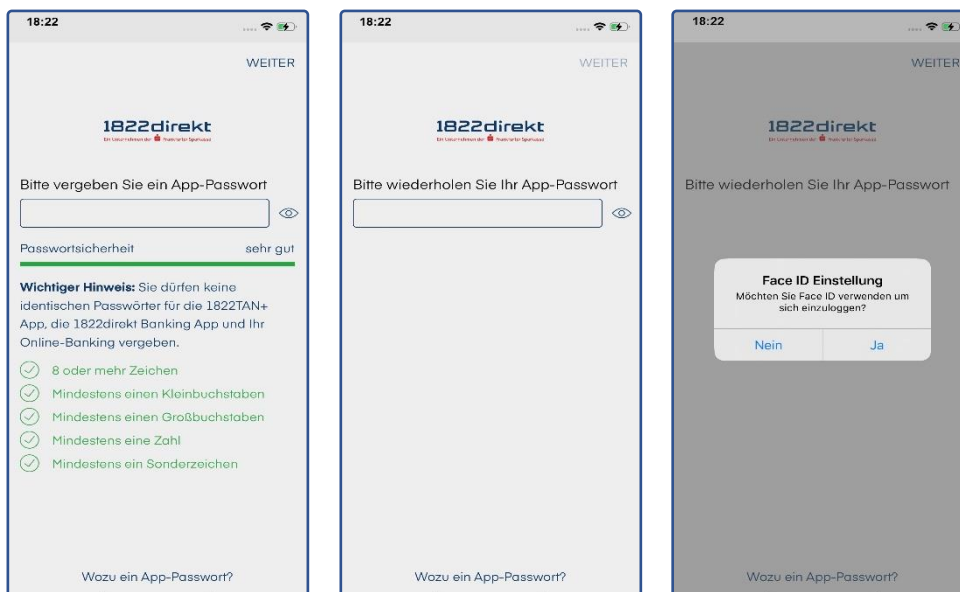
18:22

WEITER

1822direkt

Ein Unternehmen der Frankfurter Sparkasse

Bitte vergeben Sie ein App-Passwort

Passwortsicherheit sehr gut

**Wichtiger Hinweis:** Sie dürfen keine identischen Passwörter für die 1822TAN+ App, die 1822direkt Banking App und Ihr Online-Banking vergeben.

8 oder mehr Zeichen

Mindestens einen Kleinbuchstaben

Mindestens einen Großbuchstaben

Mindestens eine Zahl

Mindestens ein Sonderzeichen

Wozu ein App-Passwort?

18:22

WEITER

1822direkt

Ein Unternehmen der Frankfurter Sparkasse

Bitte wiederholen Sie Ihr App-Passwort

Wozu ein App-Passwort?

18:22

WEITER

1822direkt

Ein Unternehmen der Frankfurter Sparkasse

Bitte wiederholen Sie Ihr App-Passwort

Face ID Einstellung

Möchten Sie Face ID verwenden um sich einzuloggen?

Nein

Ja

Wozu ein App-Passwort?